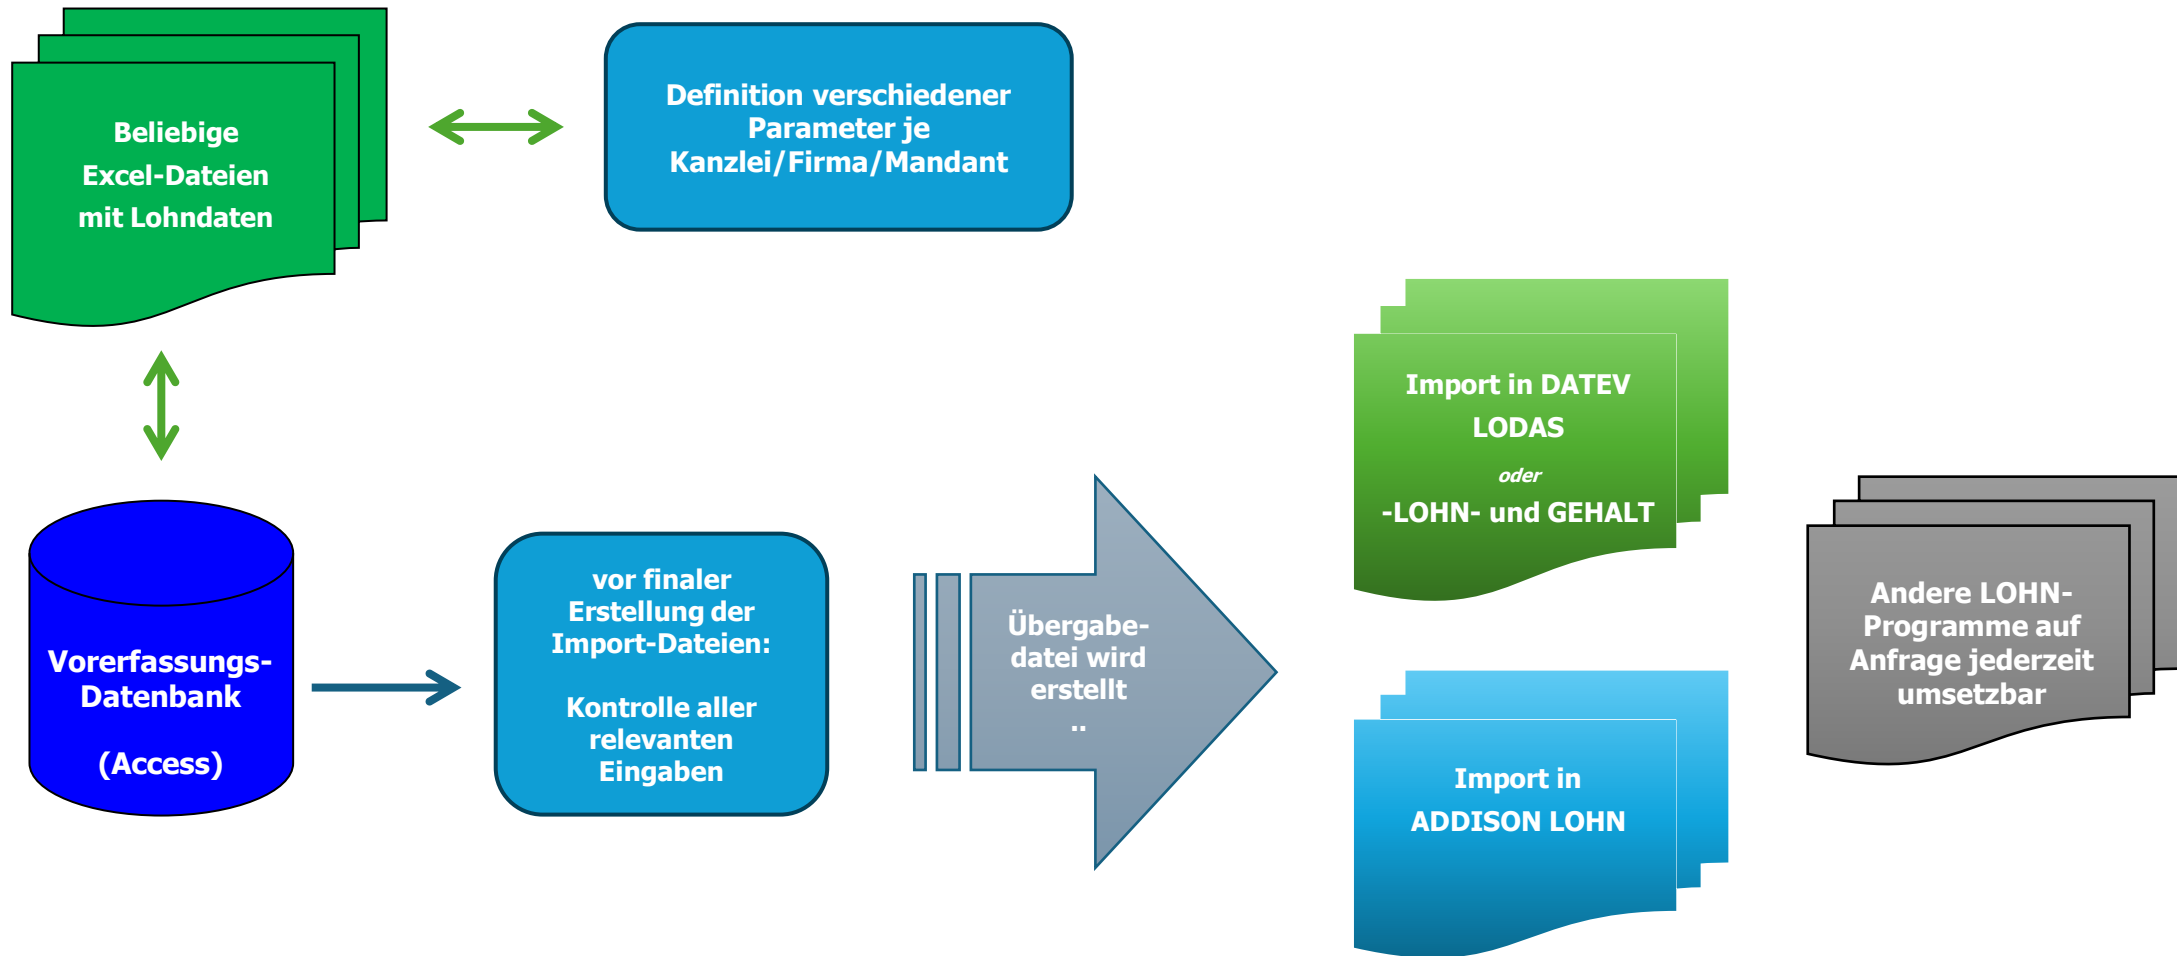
Beliebige Excel-Dateien mit Lohndaten

Definition verschiedener Parameter je Kanzlei/Firma/Mandant

Vorerfassungs-Datenbank

(Access)

vor finaler Erstellung der Import-Dateien:

Kontrolle aller relevanten Eingaben

Übergabe-datei wird erstellt
..

Import in DATEV LODAS

oder

-LOHN- und GEHALT

Import in ADDISON LOHN

Andere LOHN-Programme auf Anfrage jederzeit umsetzbar